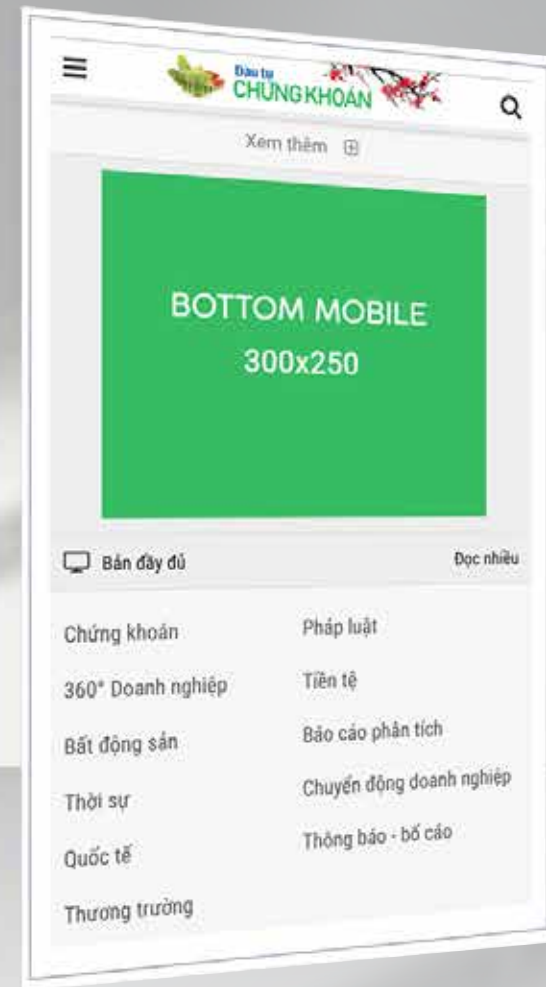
Đầu tư
CHỨNG KHOÁN

Xem thêm ⊞

BOTTOM MOBILE
300x250

Bản đầy đủ

Đọc nhiều

Chứng khoán

360° Doanh nghiệp

Bất động sản

Thời sự

Quốc tế

Thương trường

Pháp luật

Tiền tệ

Báo cáo phân tích

Chuyển động doanh nghiệp

Thông báo - bố cáo